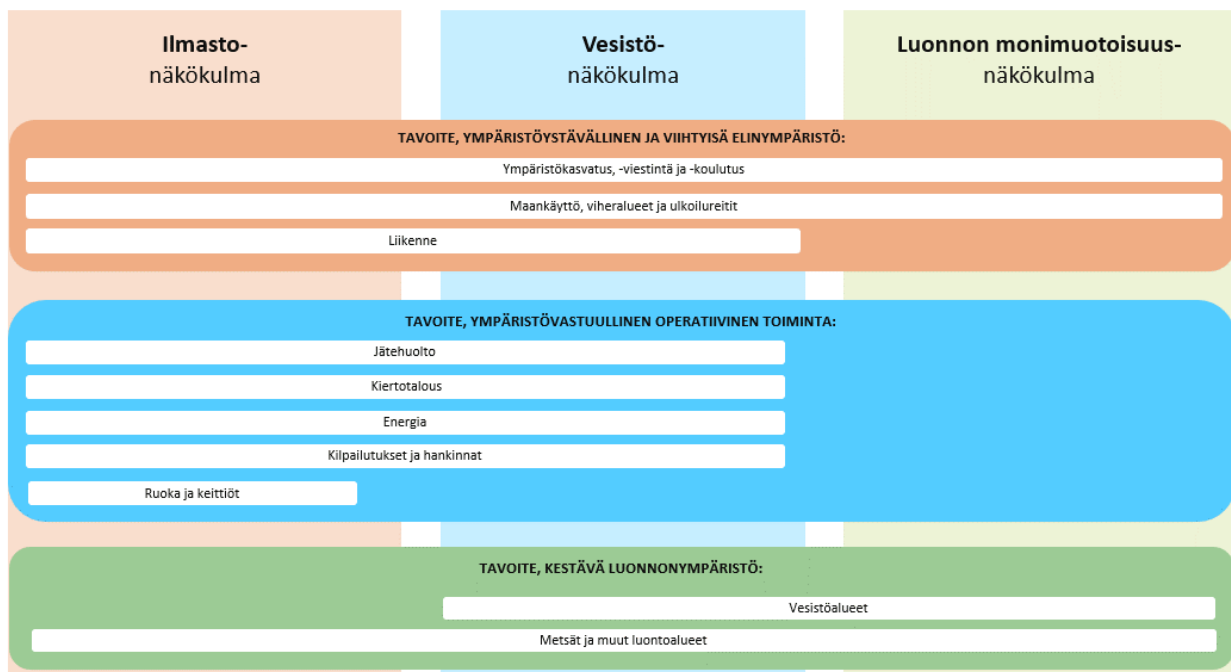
**Ilmasto-**
näkökulma

**Vesistö-**
näkökulma

**Luonnon monimuotoisuus-**
näkökulma

TAVOITE, YMPÄRISTÖYSTÄVÄLLINEN JA VIIHTYISÄ ELINYMPÄRISTÖ:

Ympäristökasvatus, -viestintä ja -koulutus

Maankäyttö, viheralueet ja ulkoilureitit

Liikenne

TAVOITE, YMPÄRISTÖVASTUULLINEN OPERATIIVINEN TOIMINTA:

Jätehuolto

Kiertotalous

Energia

Kilpailutukset ja hankinnat

Ruoka ja keittiöt

TAVOITE, KESTÄVÄ LUONNONYMPÄRISTÖ:

Vesistöalueet

Metsät ja muut luontoalueet